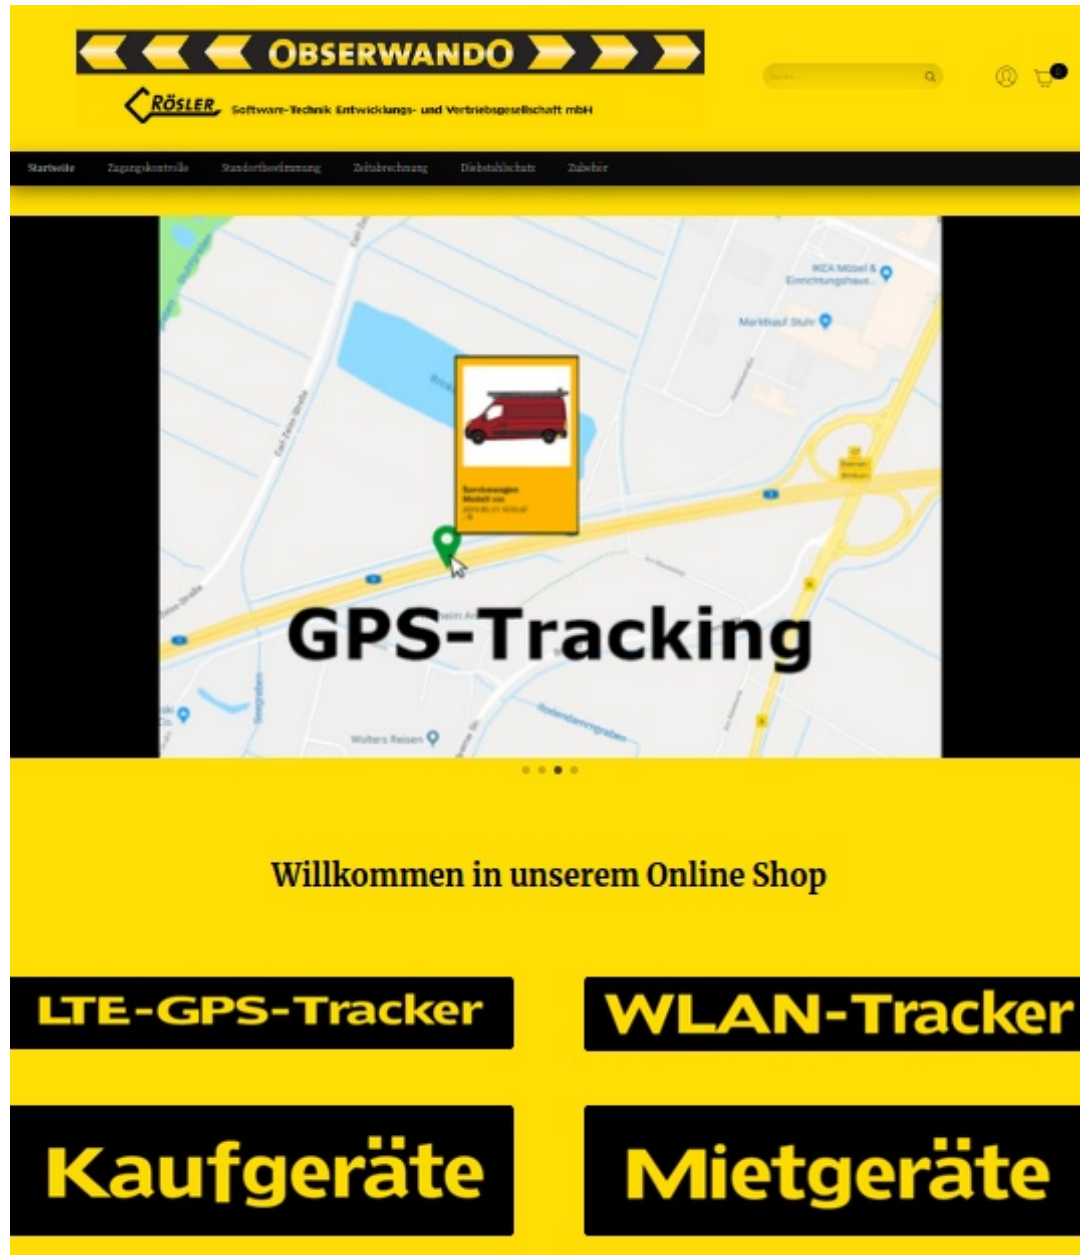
OBSERWANDO

RÖSLER Software-Technik Entwicklungs- und Vertriebsgesellschaft mbH

Suche...

0

Startseite Zugangskontrolle Standortbestimmung Zeitabrechnung Diebstahlschutz Zubehör

IKEA Möbel & Einrichtungshaus...

Marktkauf Stuhr

Servicewagen
Modell xxx
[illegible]

Wolters Reisen

GPS-Tracking

Willkommen in unserem Online Shop

LTE-GPS-Tracker

WLAN-Tracker

Kaufgeräte

Mietgeräte